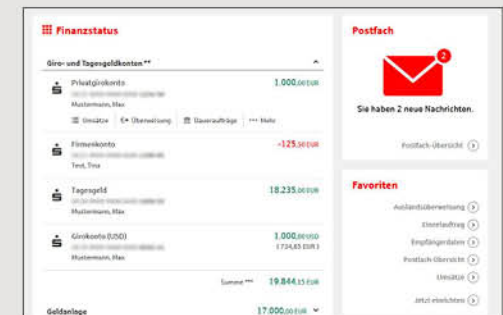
Finanzstatus

Giro- und Tagesgeldkonten**

Privatgirokonto
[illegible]
Mustermann, Max
1.000,00 EUR

Umsätze | Überweisung | Daueraufträge | Mehr

Firmenkonto
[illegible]
Test, Tina
-125,50 EUR

Tagesgeld
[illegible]
Mustermann, Max
18.235,00 EUR

Girokonto (USD)
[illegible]
Mustermann, Max
1.000,00 USD
1.734,85 EUR

Summe*** 19.844,35 EUR

Geldanlage
17.000,00 EUR

Postfach

2

Sie haben 2 neue Nachrichten.

Postfach-Übersicht

Favoriten

Auslandsüberweisung
Einzelauftrag
Empfängerdaten
Postfach-Übersicht
Umsätze
Jetzt einrichten